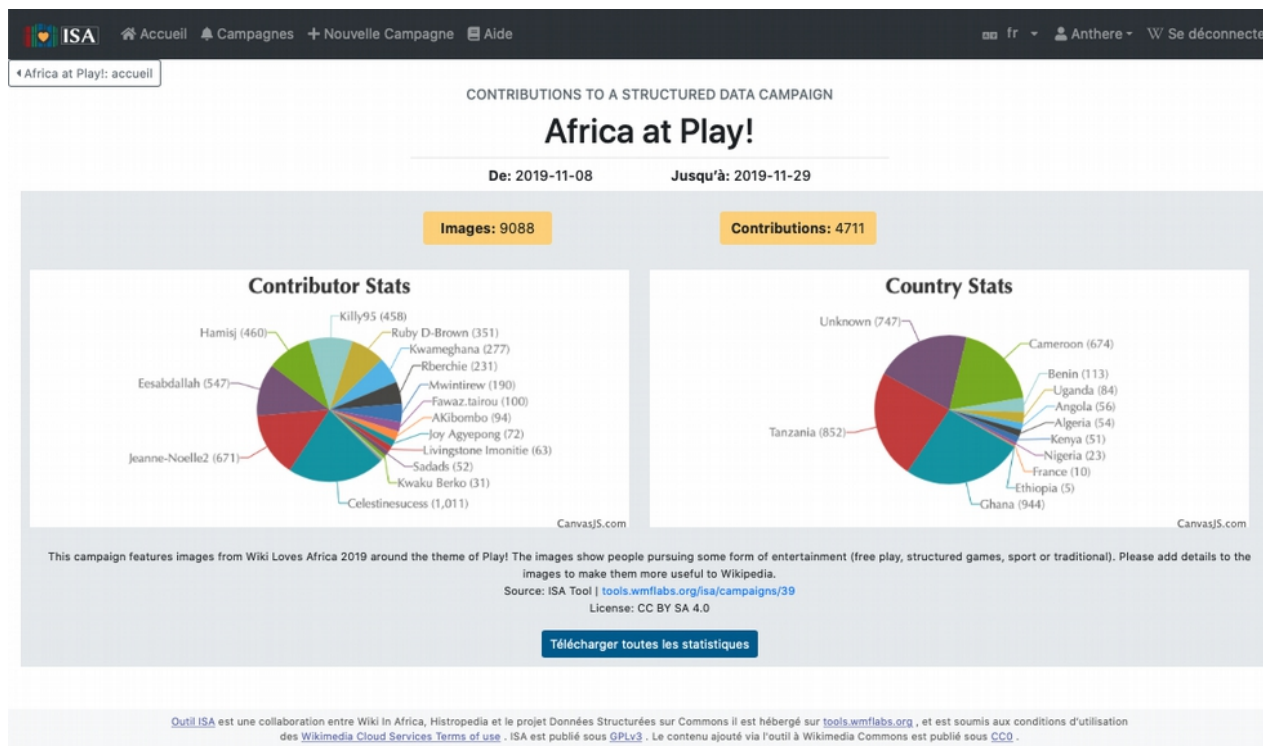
ISA Accueil Campagnes + Nouvelle Campagne Aide fr Anthere Se déconnecte

Africa at Play!: accueil

CONTRIBUTIONS TO A STRUCTURED DATA CAMPAIGN

Africa at Play!

De: 2019-11-08 Jusqu'à: 2019-11-29

Images: 9088

Contributions: 4711

Contributor Stats

Killy95 (458)
Ruby D-Brown (351)
Kwameghana (277)
Rberchie (231)
Mwintirew (190)
Fawaz.tairou (100)
AKibombo (94)
Joy Agyepong (72)
Livingstone Imonitie (63)
Sadads (52)
Kwaku Berko (31)
Celestinesucess (1,011)
Jeanne-Noelle2 (671)
Eesabdallah (547)
Hamisj (460)

CanvasJS.com

Country Stats

Unknown (747)
Cameroon (674)
Benin (113)
Uganda (84)
Angola (56)
Algeria (54)
Kenya (51)
Nigeria (23)
France (10)
Ethiopia (5)
Ghana (944)
Tanzania (852)

CanvasJS.com

This campaign features images from Wiki Loves Africa 2019 around the theme of Play! The images show people pursuing some form of entertainment (free play, structured games, sport or traditional). Please add details to the images to make them more useful to Wikipedia.
Source: ISA Tool | tools.wmflabs.org/isa/campaigns/39
License: CC BY SA 4.0

Télécharger toutes les statistiques

Outil ISA est une collaboration entre Wiki In Africa, Histropedia et le projet Données Structurées sur Commons il est hébergé sur tools.wmflabs.org , et est soumis aux conditions d'utilisation des Wikimedia Cloud Services Terms of use . ISA est publié sous GPLv3 . Le contenu ajouté via l'outil à Wikimedia Commons est publié sous CC0 .